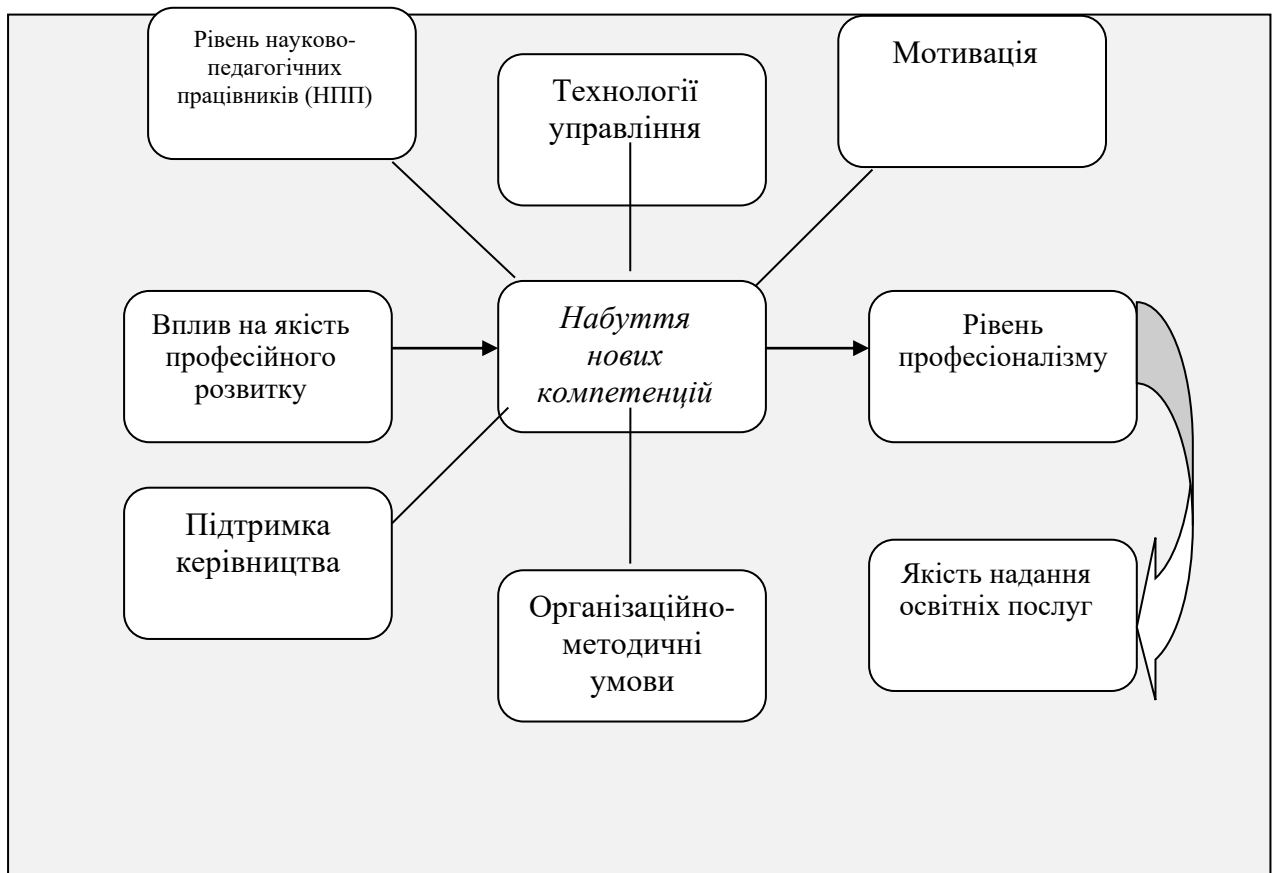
Рівень науково-педагогічних працівників (НПП)

Технології управління

Мотивація

Вплив на якість професійного розвитку

Набуття нових компетенцій

Рівень професіоналізму

Підтримка керівництва

Організаційно-методичні умови

Якість надання освітніх послуг